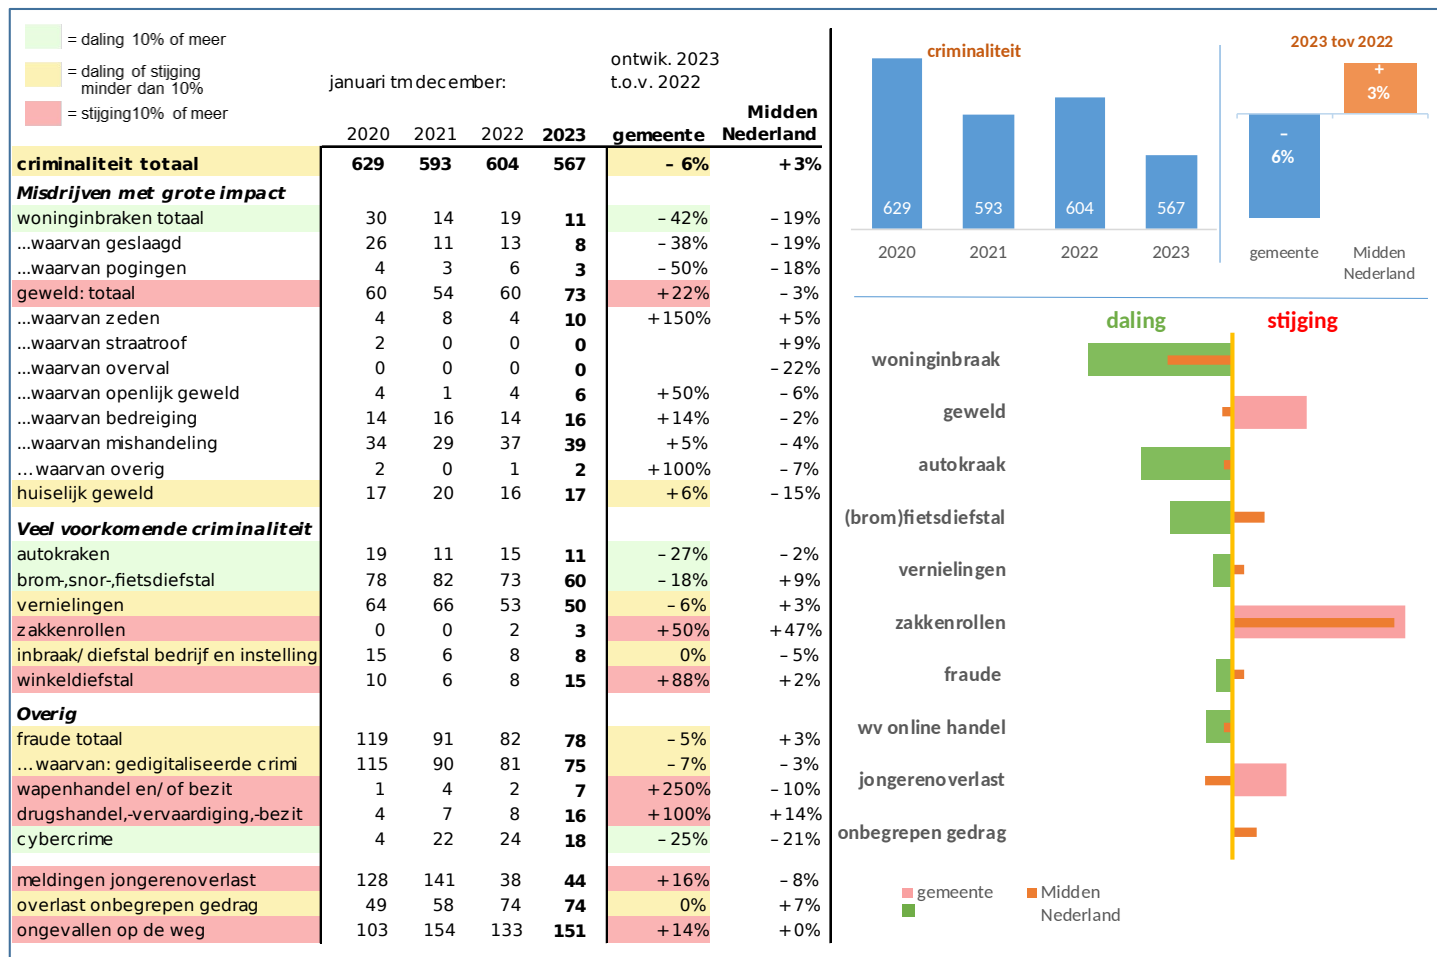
= daling 10% of meer
= daling of stijging minder dan 10%
= stijging10% of meer

januari tm december:

ontwik. 2023 t.o.v. 2022

| | 2020 | 2021 | 2022 | 2023 | gemeente | Midden Nederland |
|---|---|---|---|---|---|---|
| criminaliteit totaal | 629 | 593 | 604 | 567 | - 6% | +3% |
| Misdrijven met grote impact | | | | | | |
| woninginbraken totaal | 30 | 14 | 19 | 11 | - 42% | - 19% |
| ...waarvan geslaagd | 26 | 11 | 13 | 8 | - 38% | - 19% |
| ...waarvan pogingen | 4 | 3 | 6 | 3 | - 50% | - 18% |
| geweld: totaal | 60 | 54 | 60 | 73 | +22% | - 3% |
| ...waarvan zeden | 4 | 8 | 4 | 10 | +150% | +5% |
| ...waarvan straatroof | 2 | 0 | 0 | 0 | | +9% |
| ...waarvan overval | 0 | 0 | 0 | 0 | | - 22% |
| ...waarvan openlijk geweld | 4 | 1 | 4 | 6 | +50% | - 6% |
| ...waarvan bedreiging | 14 | 16 | 14 | 16 | +14% | - 2% |
| ...waarvan mishandeling | 34 | 29 | 37 | 39 | +5% | - 4% |
| ... waarvan overig | 2 | 0 | 1 | 2 | +100% | - 7% |
| huiselijk geweld | 17 | 20 | 16 | 17 | +6% | - 15% |
| Veel voorkomende criminaliteit | | | | | | |
| autokraken | 19 | 11 | 15 | 11 | - 27% | - 2% |
| brom-,snor-,fietsdiefstal | 78 | 82 | 73 | 60 | - 18% | +9% |
| vernielingen | 64 | 66 | 53 | 50 | - 6% | +3% |
| zakkenrollen | 0 | 0 | 2 | 3 | +50% | +47% |
| inbraak/ diefstal bedrijf en instelling | 15 | 6 | 8 | 8 | 0% | - 5% |
| winkeldiefstal | 10 | 6 | 8 | 15 | +88% | +2% |
| Overig | | | | | | |
| fraude totaal | 119 | 91 | 82 | 78 | - 5% | +3% |
| ... waarvan: gedigitaliseerde crimi | 115 | 90 | 81 | 75 | - 7% | - 3% |
| wapenhandel en/ of bezit | 1 | 4 | 2 | 7 | +250% | - 10% |
| drugshandel,-vervaardiging,-bezit | 4 | 7 | 8 | 16 | +100% | +14% |
| cybercrime | 4 | 22 | 24 | 18 | - 25% | - 21% |
| meldingen jongerenoverlast | 128 | 141 | 38 | 44 | +16% | - 8% |
| overlast onbegrepen gedrag | 49 | 58 | 74 | 74 | 0% | +7% |
| ongevallen op de weg | 103 | 154 | 133 | 151 | +14% | +0% |

criminaliteit
629 593 604 567
2020 2021 2022 2023

2023 tov 2022
- 6%
+ 3%
gemeente
Midden Nederland

daling
stijging
woninginbraak
geweld
autokraak
(brom)fietsdiefstal
vernielingen
zakkenrollen
fraude
wv online handel
jongerenoverlast
onbegrepen gedrag

gemeente
Midden Nederland